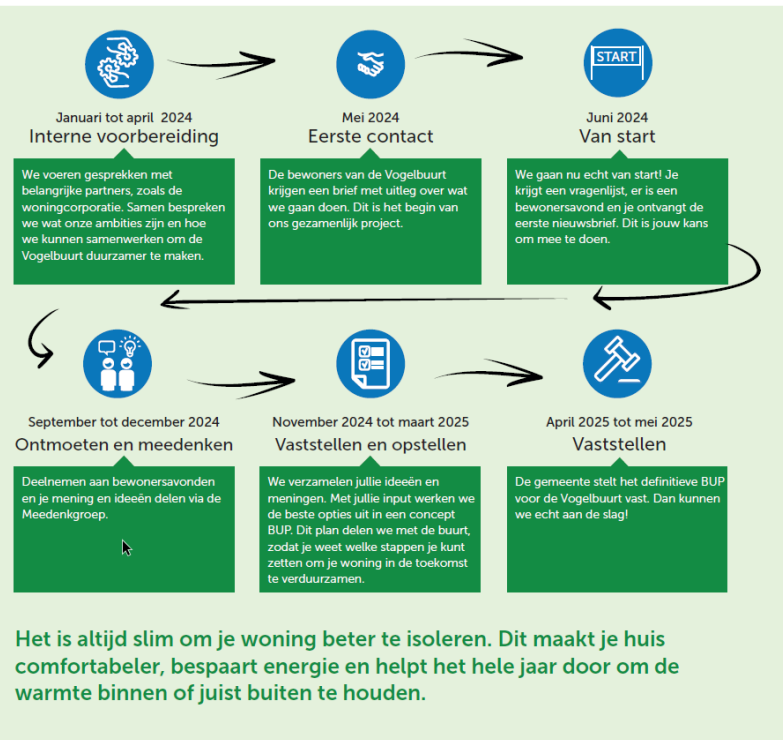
Januari tot april 2024
Interne voorbereiding

We voeren gesprekken met belangrijke partners, zoals de woningcorporatie. Samen bespreken we wat onze ambities zijn en hoe we kunnen samenwerken om de Vogelbuurt duurzamer te maken.

START

Mei 2024
Eerste contact

De bewoners van de Vogelbuurt krijgen een brief met uitleg over wat we gaan doen. Dit is het begin van ons gezamenlijk project.

Juni 2024
Van start

We gaan nu echt van start! Je krijgt een vragenlijst, er is een bewonersavond en je ontvangt de eerste nieuwsbrief. Dit is jouw kans om mee te doen.

September tot december 2024
Ontmoeten en meedenken

Deelnemen aan bewonersavonden en je mening en ideeën delen via de Meedenkgroep.

November 2024 tot maart 2025
Vaststellen en opstellen

We verzamelen jullie ideeën en meningen. Met jullie input werken we de beste opties uit in een concept BUP. Dit plan delen we met de buurt, zodat je weet welke stappen je kunt zetten om je woning in de toekomst te verduurzamen.

April 2025 tot mei 2025
Vaststellen

De gemeente stelt het definitieve BUP voor de Vogelbuurt vast. Dan kunnen we echt aan de slag!

Het is altijd slim om je woning beter te isoleren. Dit maakt je huis comfortabeler, bespaart energie en helpt het hele jaar door om de warmte binnen of juist buiten te houden.